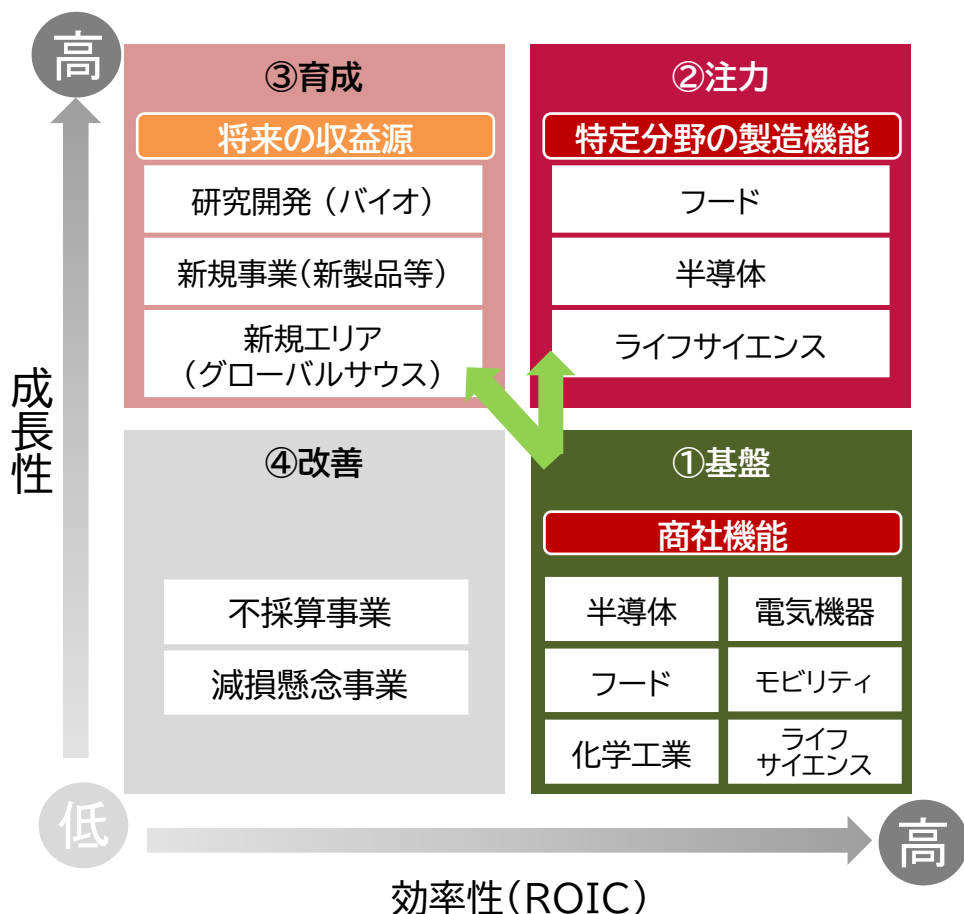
高

成長性

低

③育成

将来の収益源

研究開発（バイオ）

新規事業(新製品等）

新規エリア（グローバルサウス）

②注力

特定分野の製造機能

フード

半導体

ライフサイエンス

④改善

不採算事業

減損懸念事業

①基盤

商社機能

| 半導体 | 電気機器 |
|---|---|
| フード | モビリティ |
| 化学工業 | ライフサイエンス |

高

効率性(ROIC)